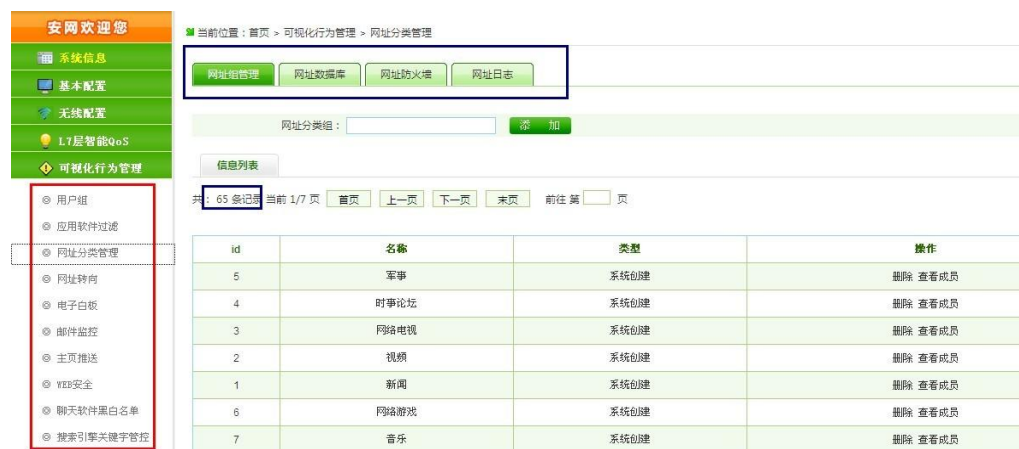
安网欢迎您

系统信息

基本配置

无线配置

L7层智能QoS

可视化行为管理

用户组

应用软件过滤

网址分类管理

网址转向

电子白板

邮件监控

主页推送

WEB安全

聊天软件黑白名单

搜索引擎关键字管控

当前位置：首页 > 可视化行为管理 > 网址分类管理

网址组管理 | 网址数据库 | 网址防火墙 | 网址日志

网址分类组： 添加

信息列表

共：65 条记录 当前 1/7 页 首页 上一页 下一页 末页 前往 第 页

| id | 名称 | 类型 | 操作 |
|---|---|---|---|
| 5 | 军事 | 系统创建 | 删除 查看成员 |
| 4 | 时事论坛 | 系统创建 | 删除 查看成员 |
| 3 | 网络电视 | 系统创建 | 删除 查看成员 |
| 2 | 视频 | 系统创建 | 删除 查看成员 |
| 1 | 新闻 | 系统创建 | 删除 查看成员 |
| 6 | 网络游戏 | 系统创建 | 删除 查看成员 |
| 7 | 音乐 | 系统创建 | 删除 查看成员 |